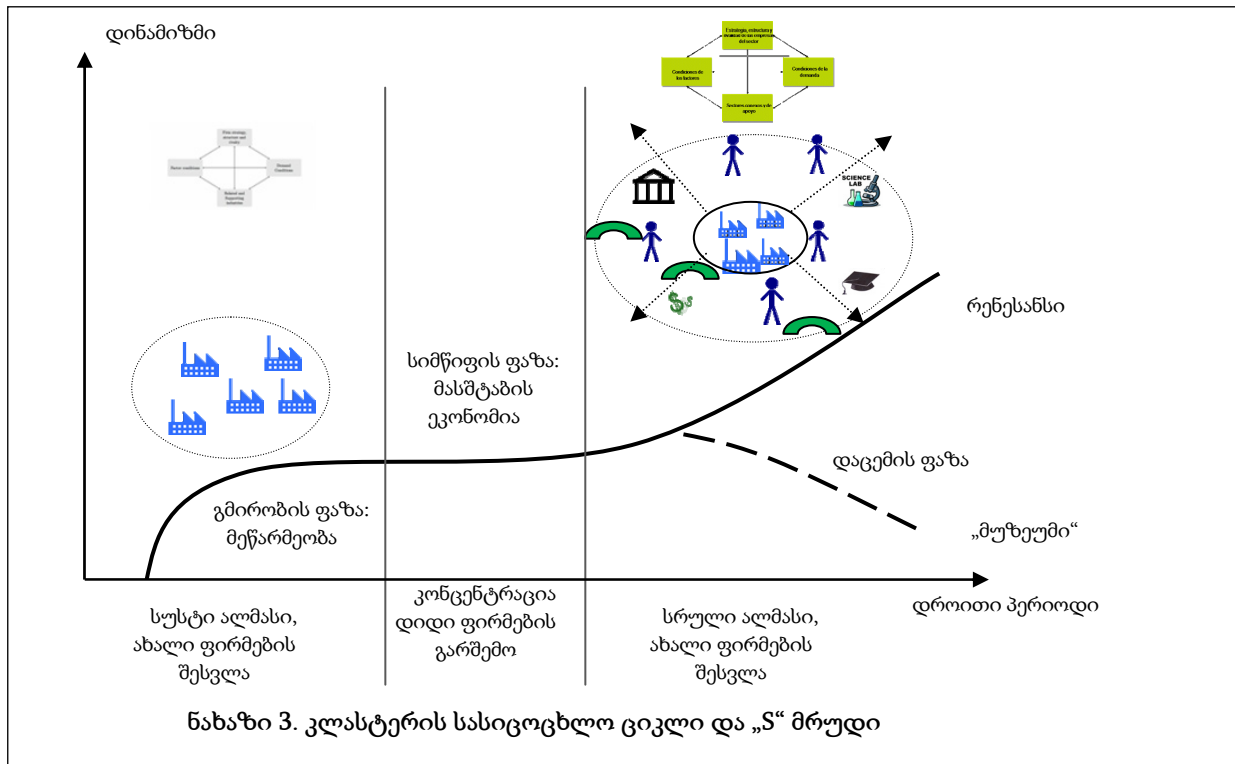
დინამიზმი

Firm strategy, structure and rivalry

Factor conditions

Demand Conditions

Related and Supporting industries

Estrategia, estructura y rivalidad de las empresas del sector

Condiciones de los factores

Condiciones de la demanda

Sectores conexos y de apoyo

SCIENCE LAB

$

რენესანსი

სიმწიფის ფაზა: მასშტაბის ეკონომია

დაცემის ფაზა

გმირობის ფაზა: მეწარმეობა

„მუზეუმი“

დროითი პერიოდი

სუსტი ალმასი, ახალი ფირმების შესვლა

კონცენტრაცია დიდი ფირმების გარშემო

სრული ალმასი, ახალი ფირმების შესვლა

ნახაზი 3. კლასტერის სასიცოცხლო ციკლი და „S“ მრუდი